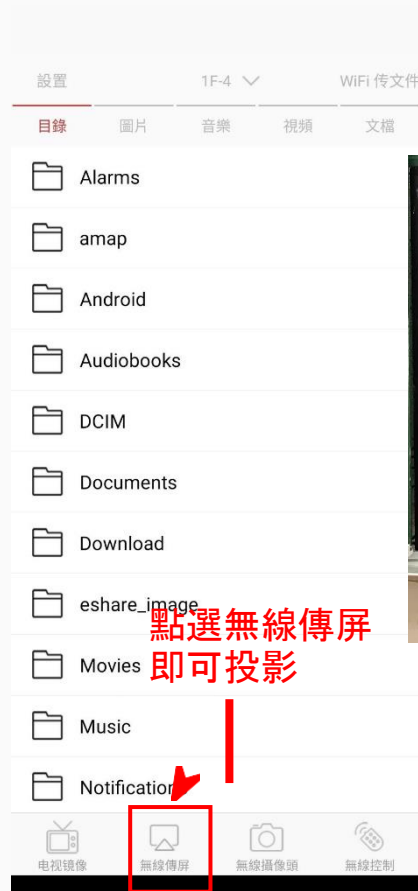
設置　1F-4　WiFi 传文件

目錄　圖片　音樂　視頻　文檔

Alarms

amap

Android

Audiobooks

DCIM

Documents

Download

eshare_image

Movies

Music

Notification

點選無線傳屏即可投影

电视镜像　無線傳屏　無線攝像頭　無線控制